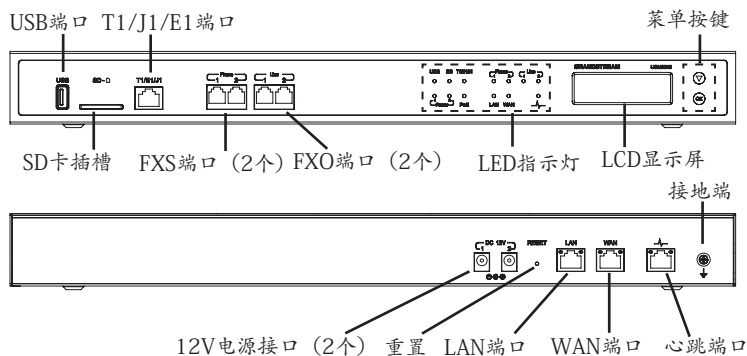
USB端口 T1/J1/E1端口

菜单按键

USB SD T1/E1/J1 Phone 1 2 Line 1 2

USB SD T1/E1/J1 Phone Line Power Fail LAN WAN

GRANDSTREAM

SD卡插槽 FXS端口（2个）FXO端口（2个） LED指示灯 LCD显示屏

接地端

DC 12V 1 2 RESET LAN WAN

12V电源接口（2个） 重置 LAN端口 WAN端口 心跳端口